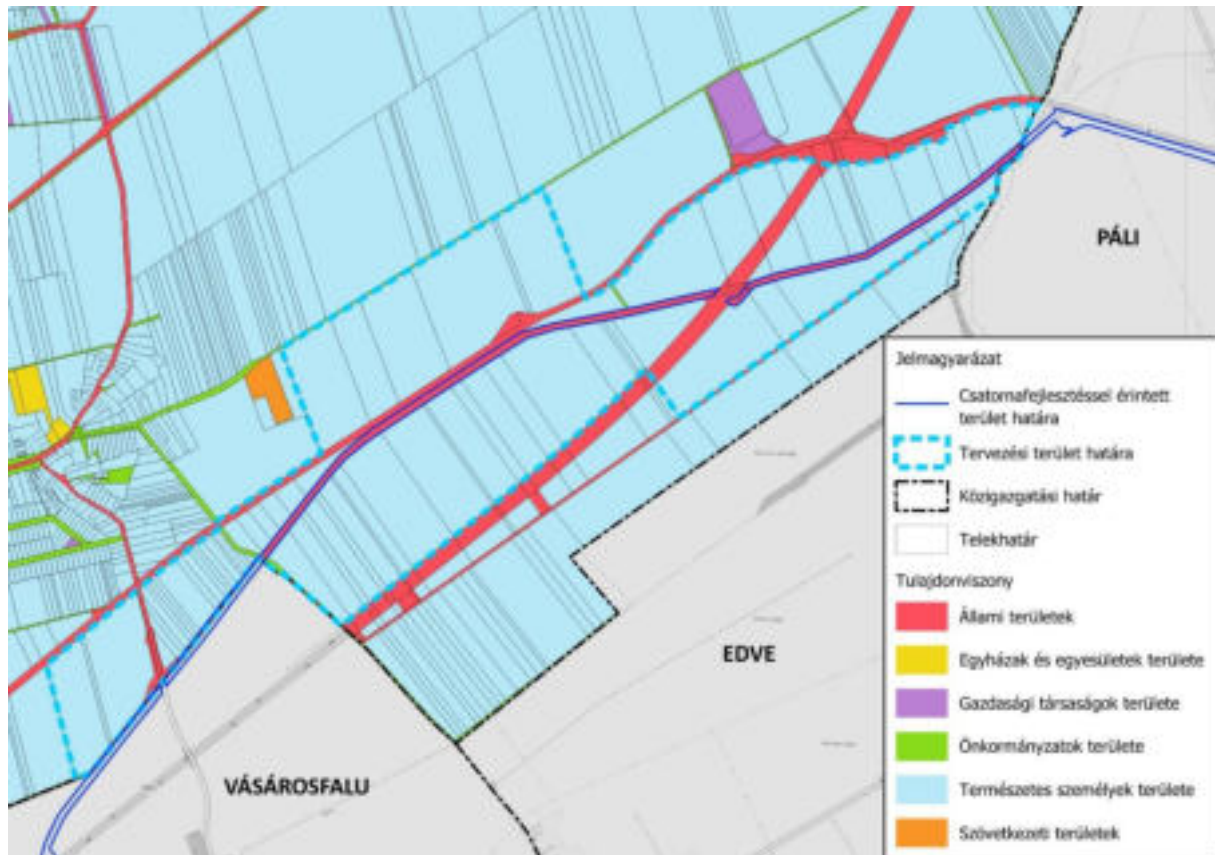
PÁLI

EDVE

VÁSÁROSFALU

Jelmagyarázat

Csatornafejlesztéssel érintett terület határa

Tervezési terület határa

Közigazgatási határ

Telekhatár

Tulajdonviszony

Állami területek

Egyházak és egyesületek területe

Gazdasági társaságok területe

Önkormányzatok területe

Természetes személyek területe

Szövetkezeti területek